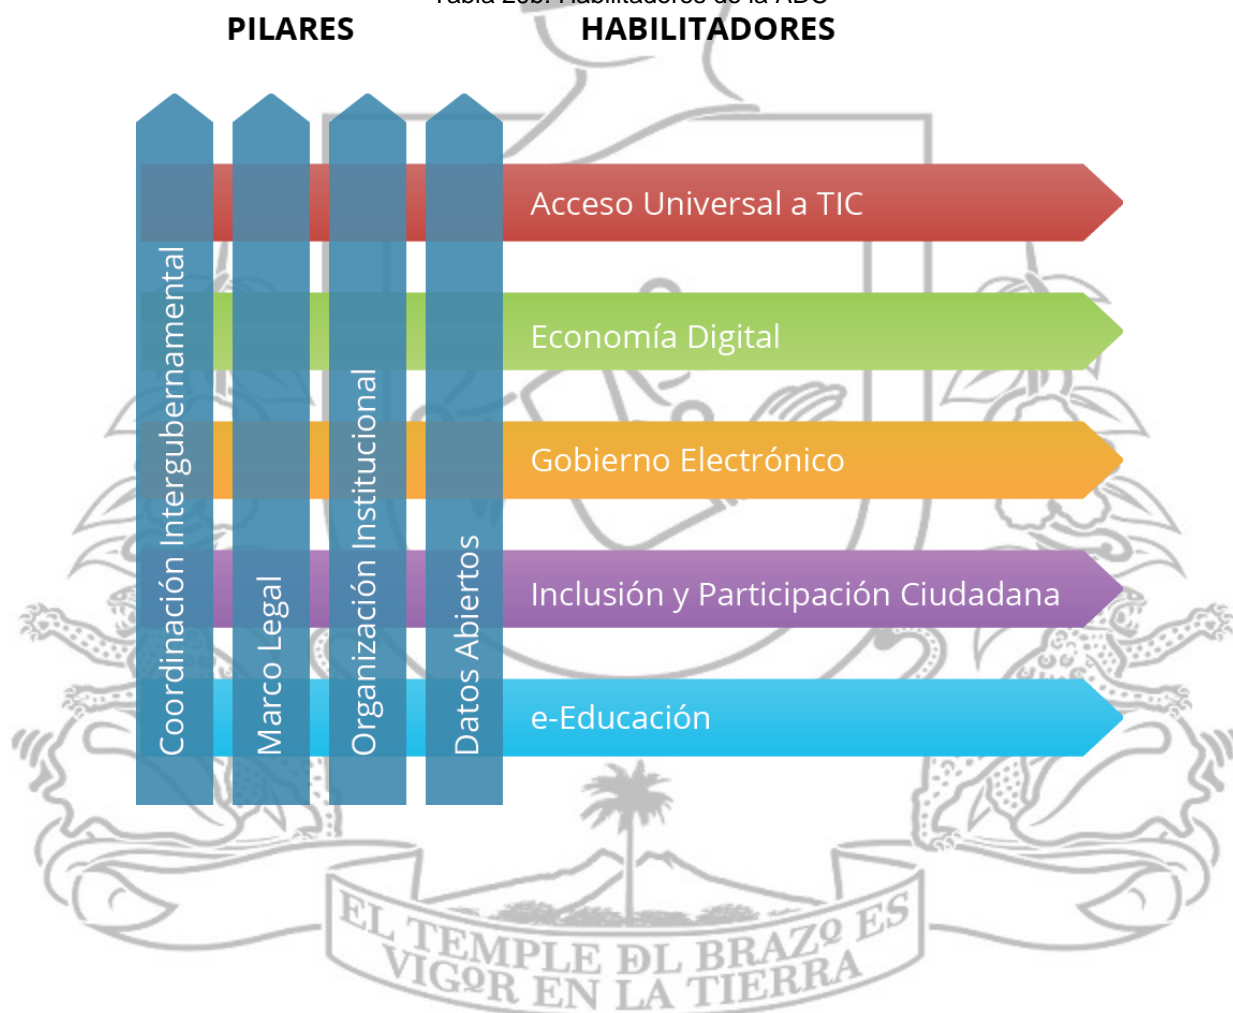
Tabla 20b. Habilitadores de la ADC

PILARES

HABILITADORES

Coordinación Intergubernamental

Marco Legal

Organización Institucional

Datos Abiertos

Acceso Universal a TIC

Economía Digital

Gobierno Electrónico

Inclusión y Participación Ciudadana

e-Educación

EL TEMPLE DL BRAZO ES VIGOR EN LA TIERRA